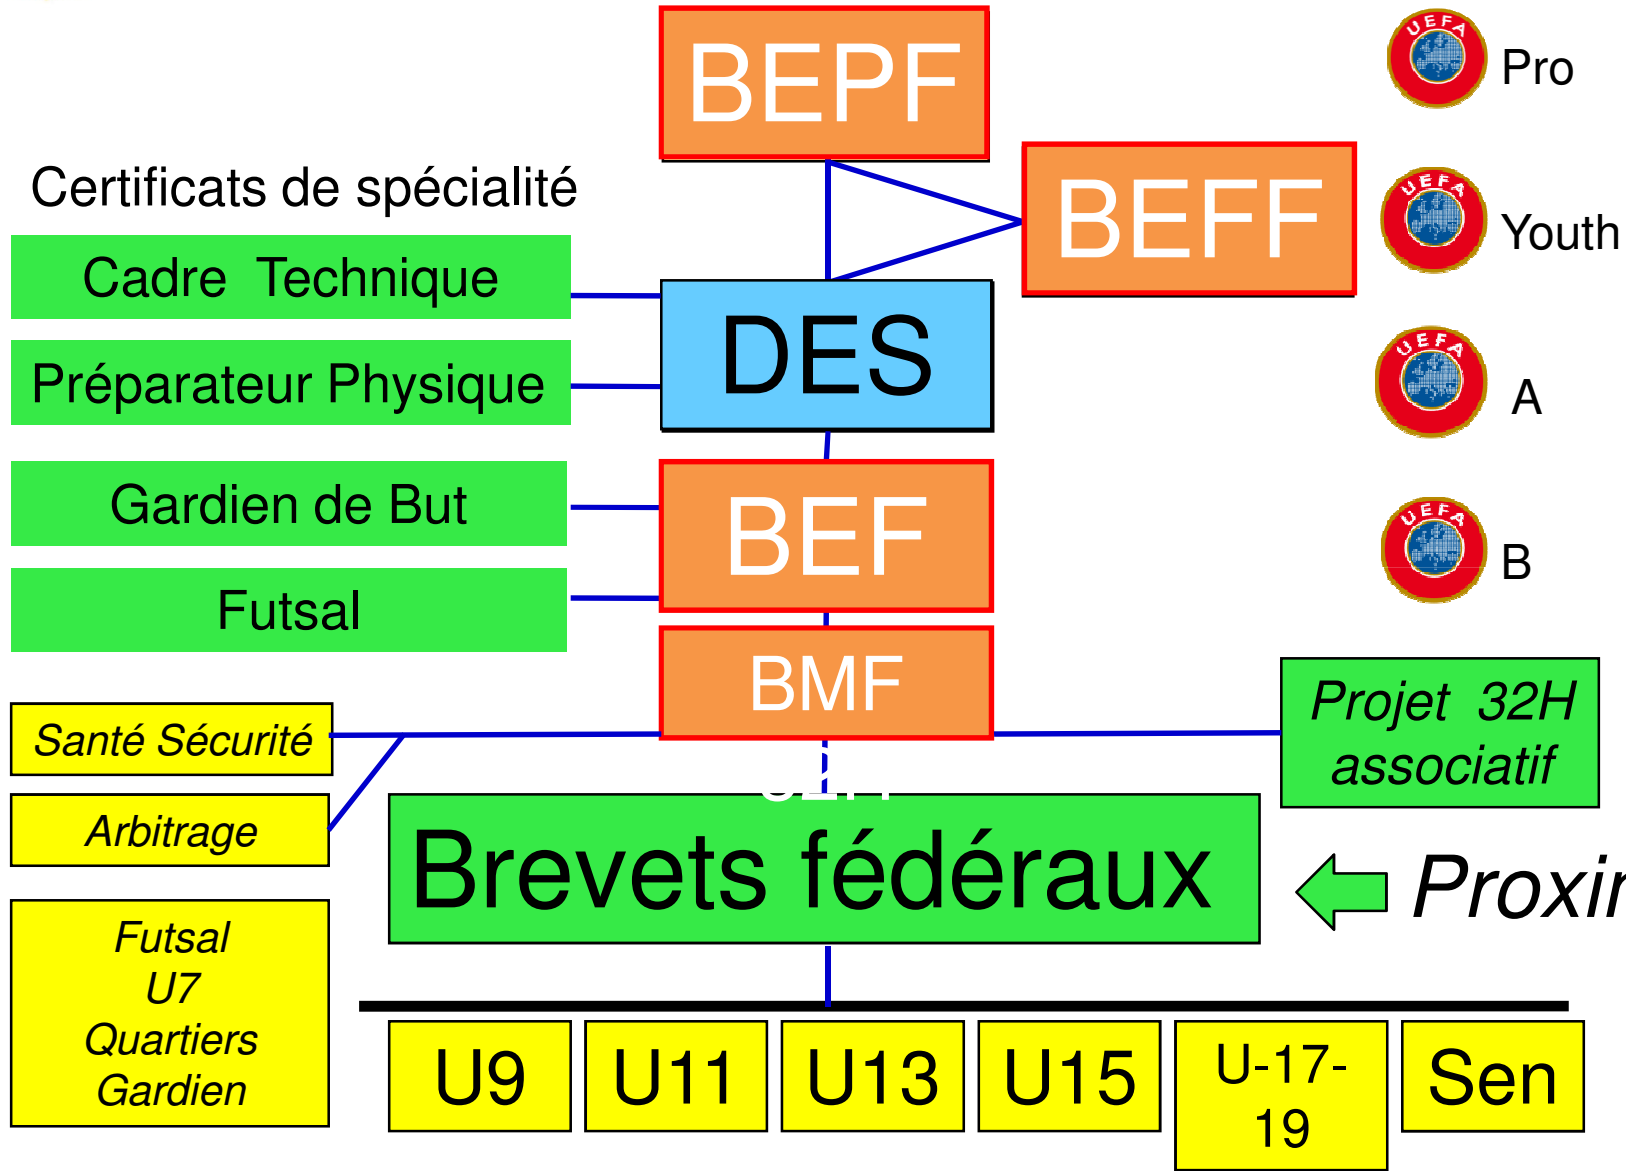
BEPF

Pro

Certificats de spécialité

BEFF

Youth

Cadre Technique

DES

Préparateur Physique

A

Gardien de But

BEF

Futsal

B

BMF

Santé Sécurité

Projet 32H associatif

Arbitrage

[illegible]

Brevets fédéraux

Proxi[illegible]

Futsal
U7
Quartiers
Gardien

U9

U11

U13

U15

U-17-19

Sen